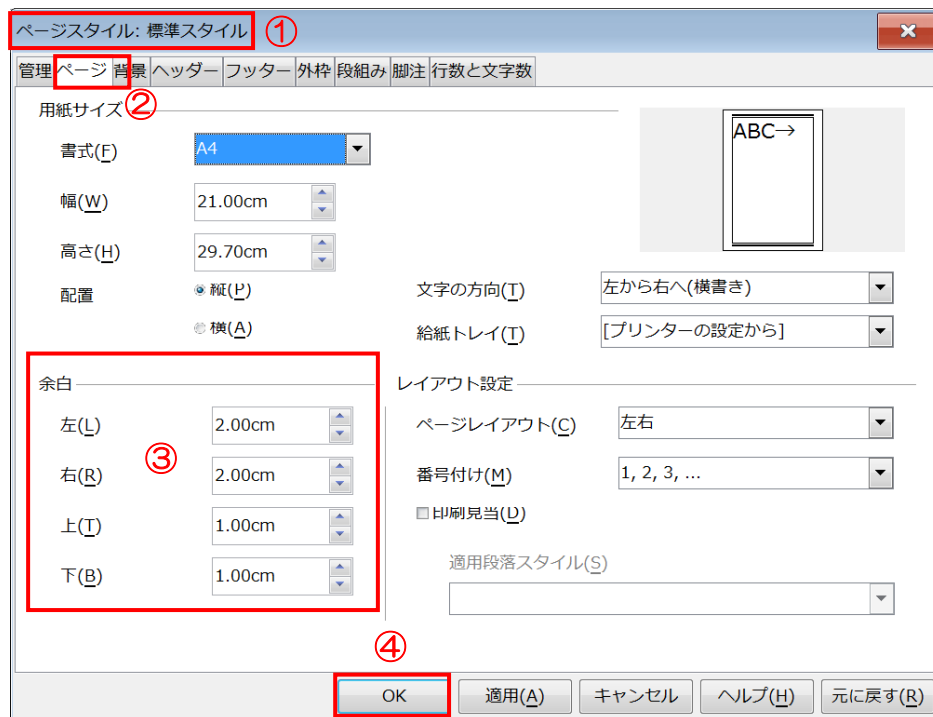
ページスタイル: 標準スタイル ①

管理 ページ 背景 ヘッダー フッター 外枠 段組み 脚注 行数と文字数

用紙サイズ ②

書式(F) A4

幅(W) 21.00cm

高さ(H) 29.70cm

配置 縦(P)

横(A)

ABC→

文字の方向(T) 左から右へ(横書き)

給紙トレイ(T) [プリンターの設定から]

余白

左(L) 2.00cm

右(R) 2.00cm

上(T) 1.00cm

下(B) 1.00cm

③

レイアウト設定

ページレイアウト(C) 左右

番号付け(M) 1, 2, 3, ...

印刷見当(D)

適用段落スタイル(S)

④

OK 適用(A) キャンセル ヘルプ(H) 元に戻す(R)